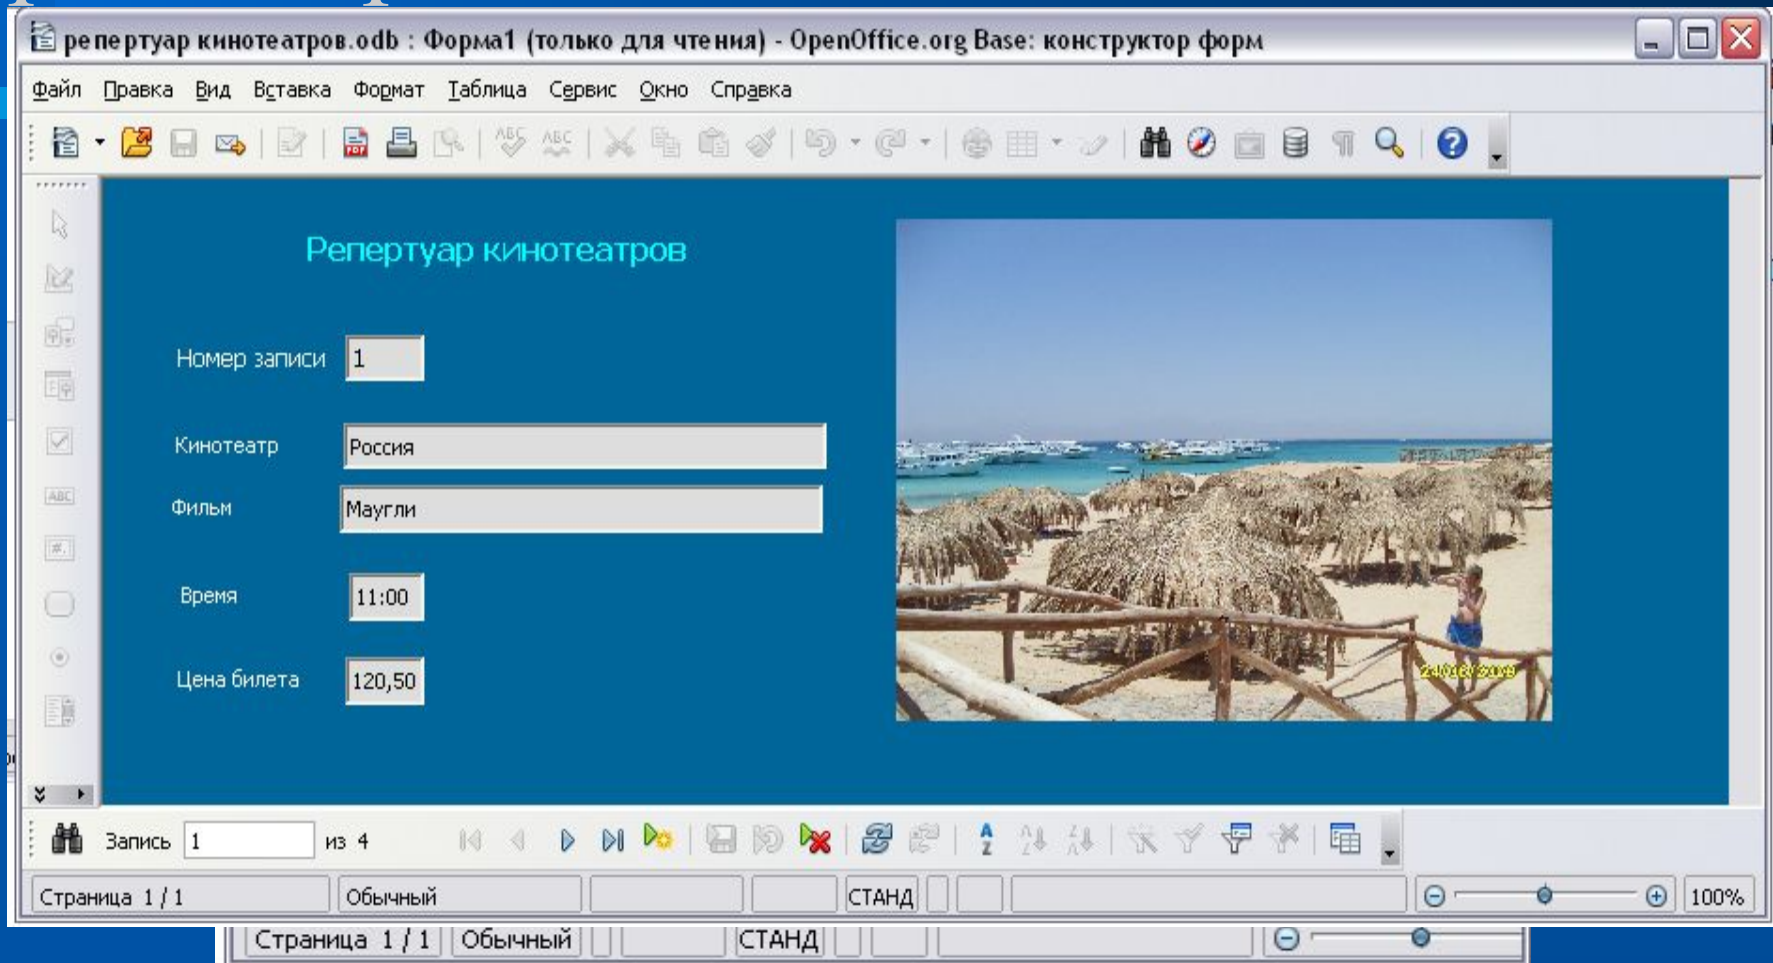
репертуар кинотеатров.odb : Форма1 (только для чтения) - OpenOffice.org Base: конструктор форм

Файл Правка Вид Вставка Формат Таблица Сервис Окно Справка

Репертуар кинотеатров

Номер записи 1

Кинотеатр Россия

Фильм Маугли

Время 11:00

Цена билета 120,50

24/08/2009

Запись 1 из 4

Страница 1 / 1 Обычный СТАНД 100%

Страница 1 / 1 Обычный СТАНД